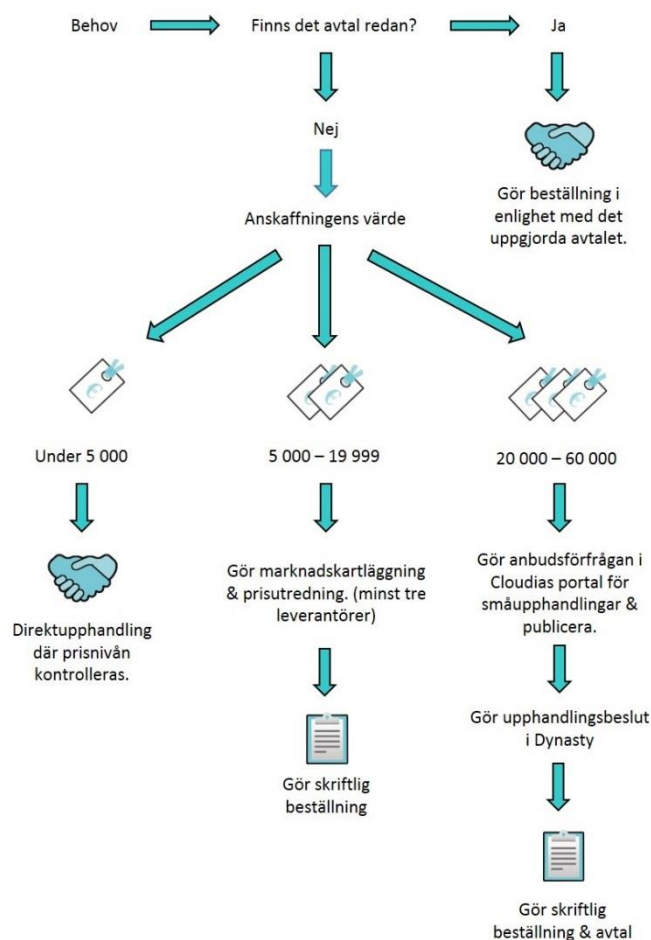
Behov

Finns det avtal redan?

Ja

Gör beställning i enlighet med det uppgjorda avtalet.

Nej

Anskaffningens värde

€

Under 5 000

Direktupphandling där prisnivån kontrolleras.

5 000 – 19 999

Gör marknadskartläggning & prisutredning. (minst tre leverantörer)

Gör skriftlig beställning

20 000 – 60 000

Gör anbudsförfrågan i Cloudias portal för småupphandlingar & publicera.

Gör upphandlingsbeslut i Dynasty

Gör skriftlig beställning & avtal